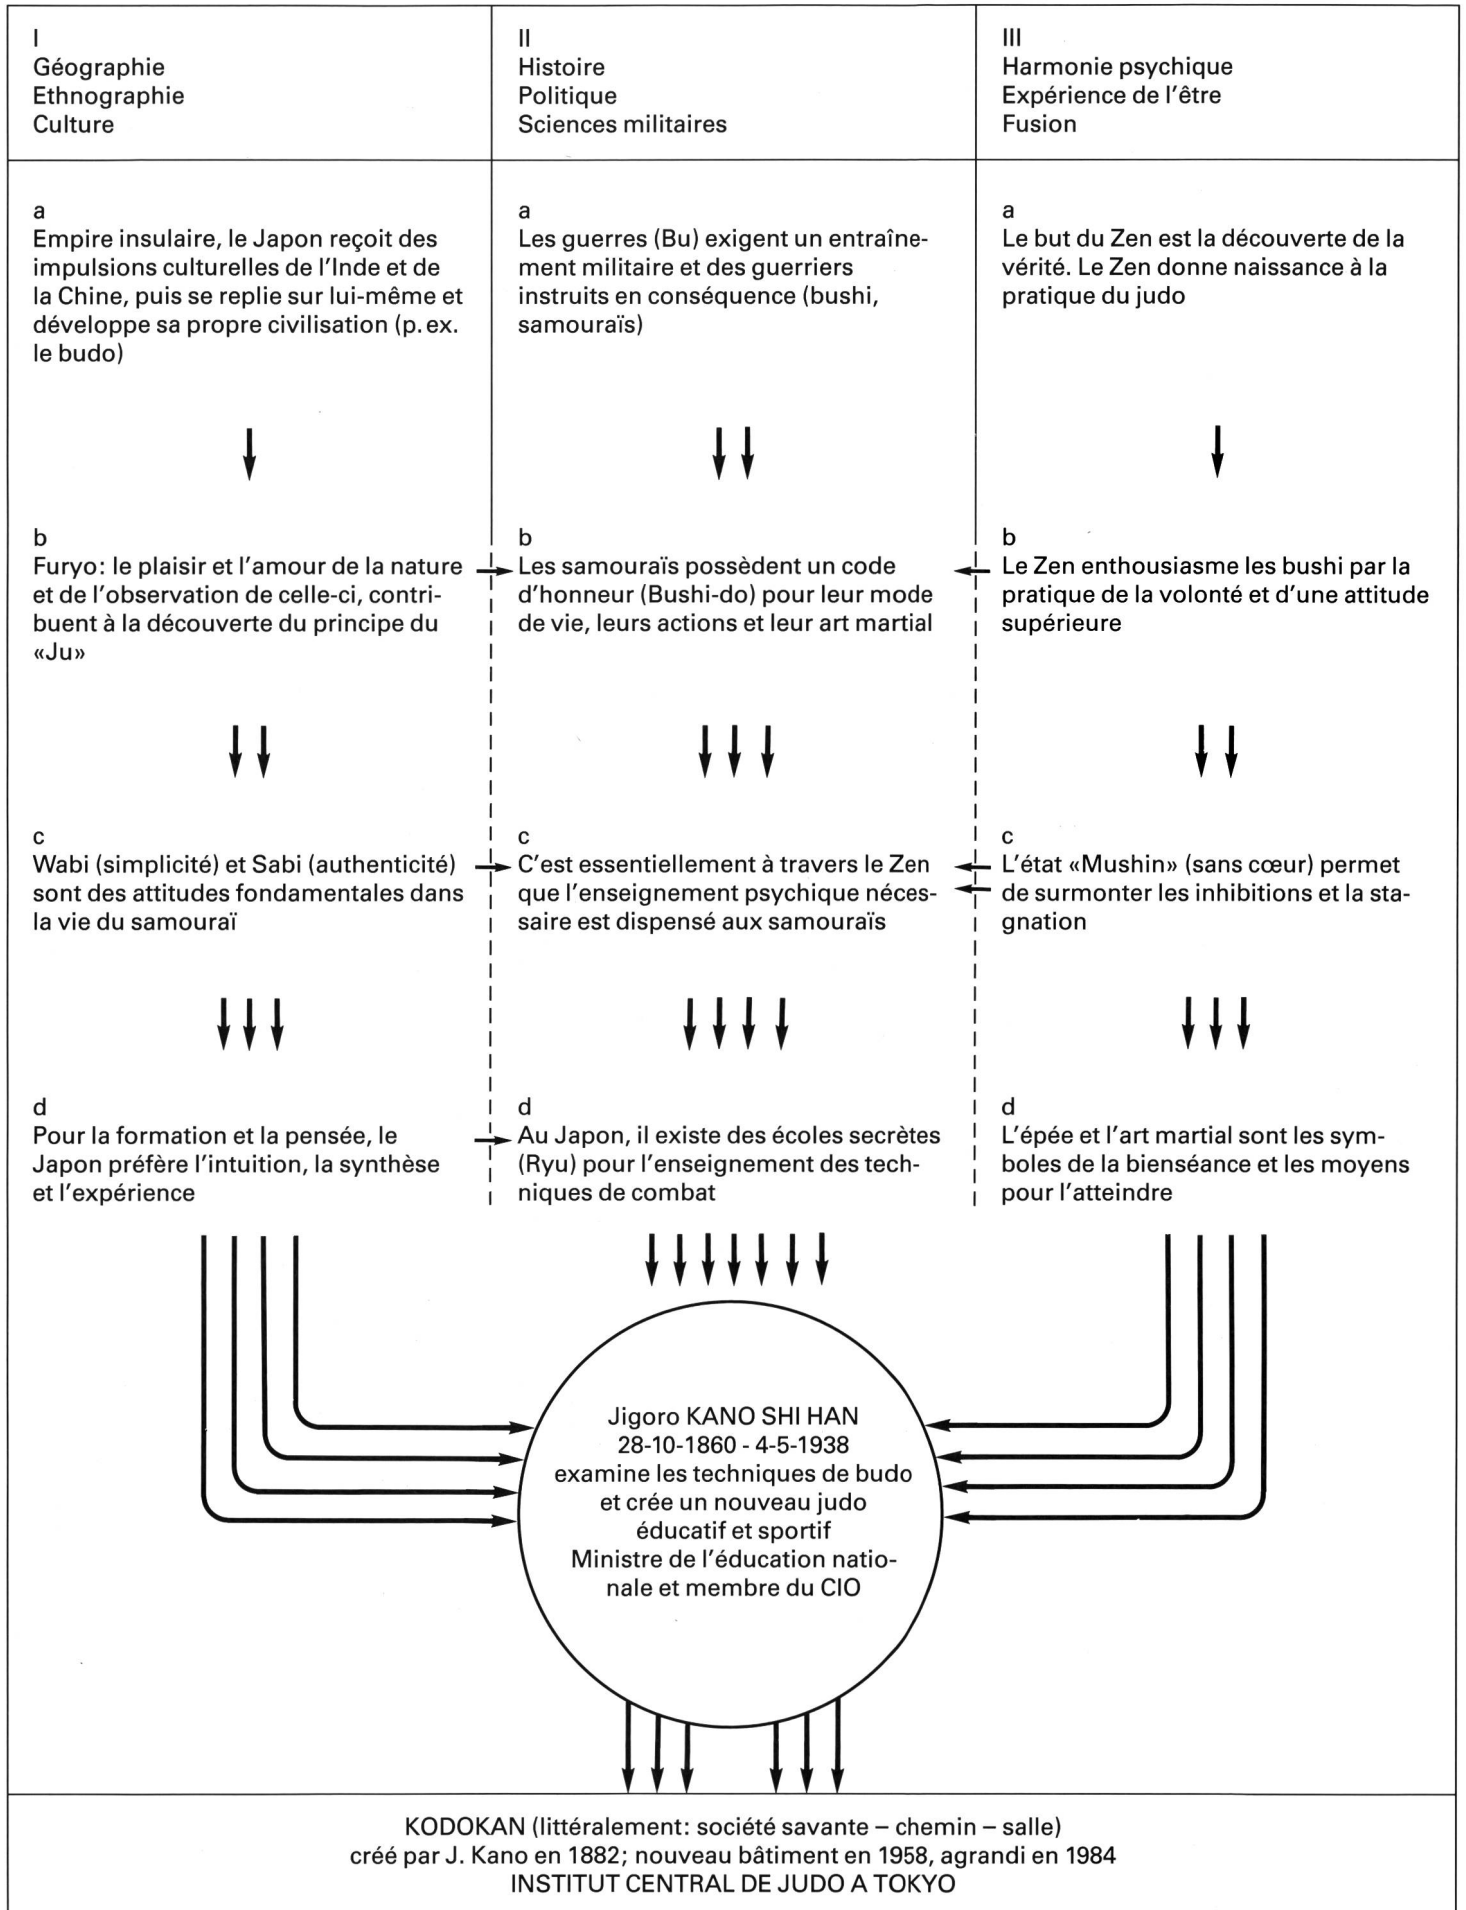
I
Géographie
Ethnographie
Culture

a
Empire insulaire, le Japon reçoit des impulsions culturelles de l'Inde et de la Chine, puis se replie sur lui-même et développe sa propre civilisation (p.ex. le budo)

b
Furyo: le plaisir et l'amour de la nature et de l'observation de celle-ci, contribuent à la découverte du principe du «Ju»

c
Wabi (simplicité) et Sabi (authenticité) sont des attitudes fondamentales dans la vie du samouraï

d
Pour la formation et la pensée, le Japon préfère l'intuition, la synthèse et l'expérience

II
Histoire
Politique
Sciences militaires

a
Les guerres (Bu) exigent un entraînement militaire et des guerriers instruits en conséquence (bushi, samouraïs)

b
Les samouraïs possèdent un code d'honneur (Bushi-do) pour leur mode de vie, leurs actions et leur art martial

c
C'est essentiellement à travers le Zen que l'enseignement psychique nécessaire est dispensé aux samouraïs

d
Au Japon, il existe des écoles secrètes (Ryu) pour l'enseignement des techniques de combat

III
Harmonie psychique
Expérience de l'être
Fusion

a
Le but du Zen est la découverte de la vérité. Le Zen donne naissance à la pratique du judo

b
Le Zen enthousiasme les bushi par la pratique de la volonté et d'une attitude supérieure

c
L'état «Mushin» (sans cœur) permet de surmonter les inhibitions et la stagnation

d
L'épée et l'art martial sont les symboles de la bienséance et les moyens pour l'atteindre

Jigoro KANO SHI HAN
28-10-1860 - 4-5-1938
examine les techniques de budo et crée un nouveau judo éducatif et sportif
Ministre de l'éducation nationale et membre du CIO

KODOKAN (littéralement: société savante – chemin – salle)
créé par J. Kano en 1882; nouveau bâtiment en 1958, agrandi en 1984
INSTITUT CENTRAL DE JUDO A TOKYO